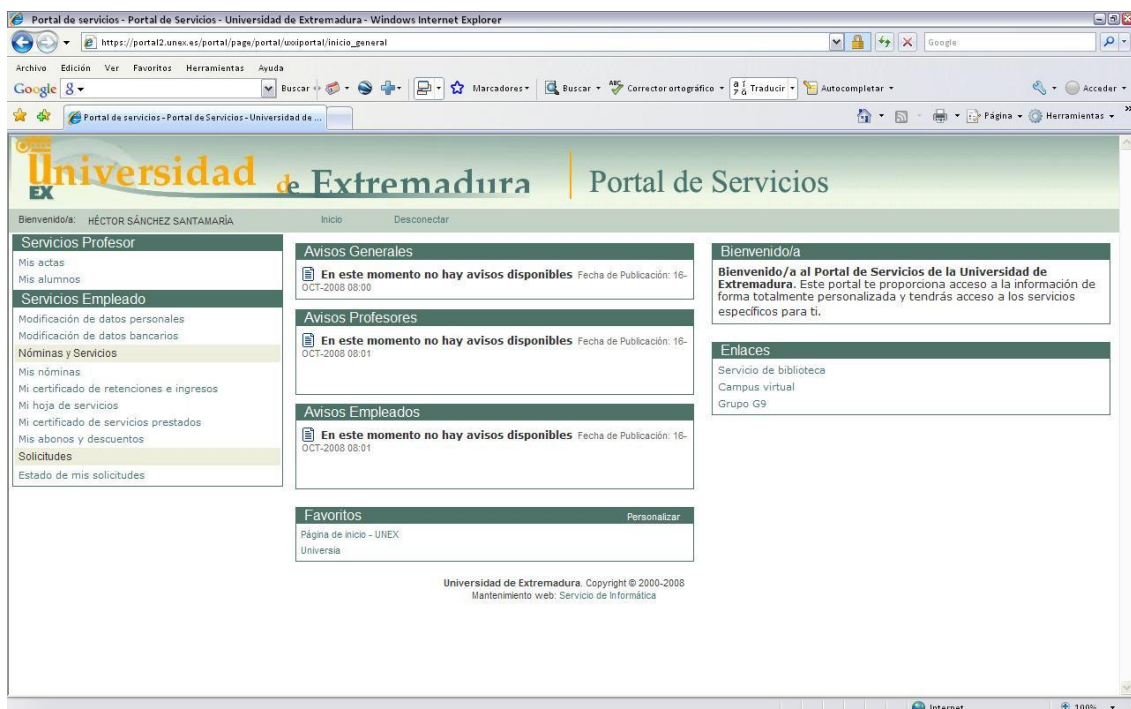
Portal de servicios - Portal de Servicios - Universidad de Extremadura - Windows Internet Explorer

https://portal2.unex.es/portal/page/portal/uoiportal/inicio_general

Google

Archivo Edición Ver Favoritos Herramientas Ayuda

Google 8 Buscar Marcadores Buscar Corrector ortográfico Traducir Autocompletar Acceder

Portal de servicios - Portal de Servicios - Universidad de ...

Página Herramientas

Universidad de Extremadura

EX

Portal de Servicios

Bienvenido/a: HÉCTOR SÁNCHEZ SANTAMARÍA

Inicio Desconectar

Servicios Profesor

Mis actas

Mis alumnos

Servicios Empleado

Modificación de datos personales

Modificación de datos bancarios

Nóminas y Servicios

Mis nóminas

Mi certificado de retenciones e ingresos

Mi hoja de servicios

Mi certificado de servicios prestados

Mis abonos y descuentos

Solicitudes

Estado de mis solicitudes

Avisos Generales

En este momento no hay avisos disponibles Fecha de Publicación: 16-OCT-2008 08:00

Avisos Profesores

En este momento no hay avisos disponibles Fecha de Publicación: 16-OCT-2008 08:01

Avisos Empleados

En este momento no hay avisos disponibles Fecha de Publicación: 16-OCT-2008 08:01

Favoritos

Personalizar

Página de inicio - UNEX

Universia

Universidad de Extremadura. Copyright © 2000-2008

Mantenimiento web: Servicio de Informática

Bienvenido/a

Bienvenido/a al Portal de Servicios de la Universidad de Extremadura. Este portal te proporciona acceso a la información de forma totalmente personalizada y tendrás acceso a los servicios específicos para ti.

Enlaces

Servicio de biblioteca

Campus virtual

Grupo G9

Internet

100%